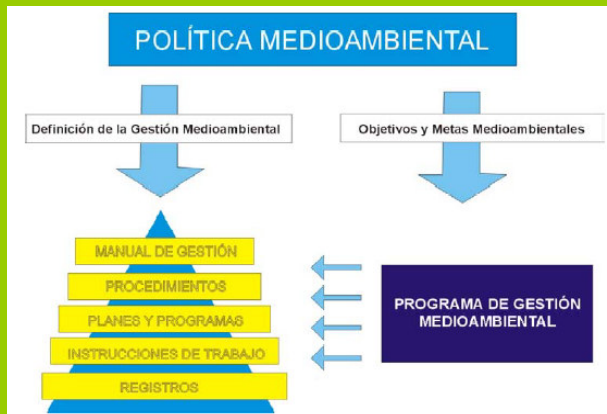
POLÍTICA MEDIOAMBIENTAL

Definición de la Gestión Medioambiental

Objetivos y Metas Medioambientales

MANUAL DE GESTIÓN

PROCEDIMIENTOS

PLANES Y PROGRAMAS

INSTRUCCIONES DE TRABAJO

REGISTROS

PROGRAMA DE GESTIÓN MEDIOAMBIENTAL